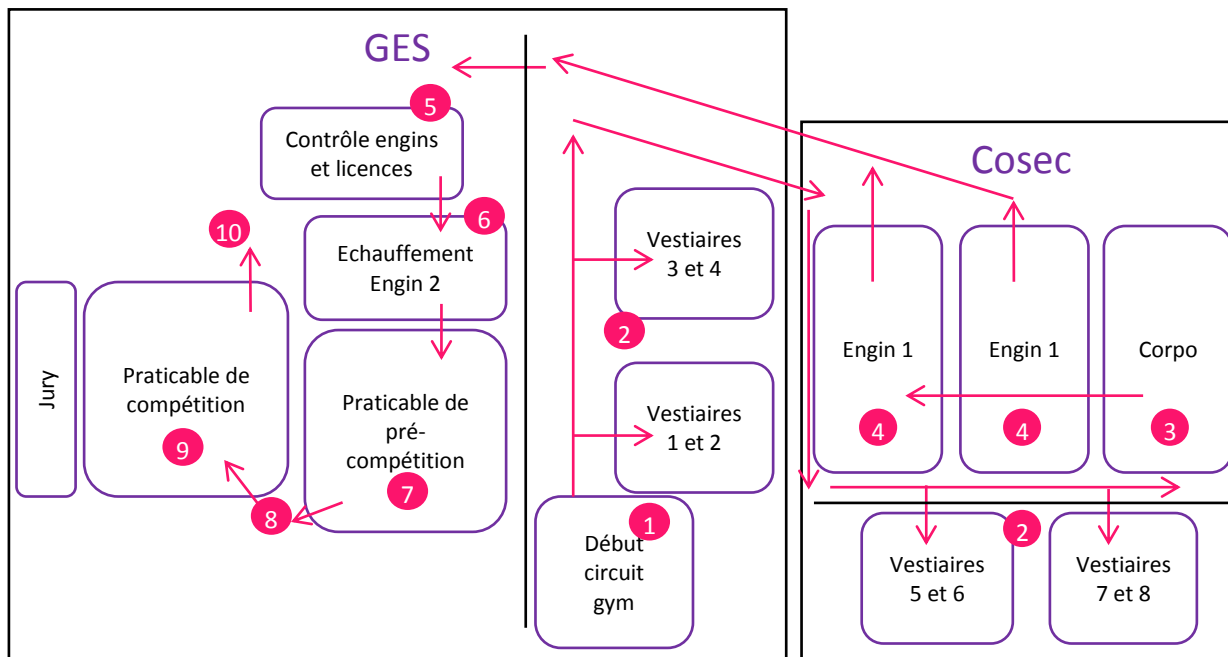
GES

5
Contrôle engins et licences

6
Echauffement Engin 2

10

Jury

Praticable de compétition
9

Praticable de pré-compétition
7

8

Vestiaires 3 et 4
2

Vestiaires 1 et 2

1
Début circuit gym

Cosec

Engin 1
4

Engin 1
4

Corpo
3

2
Vestiaires 5 et 6

Vestiaires 7 et 8